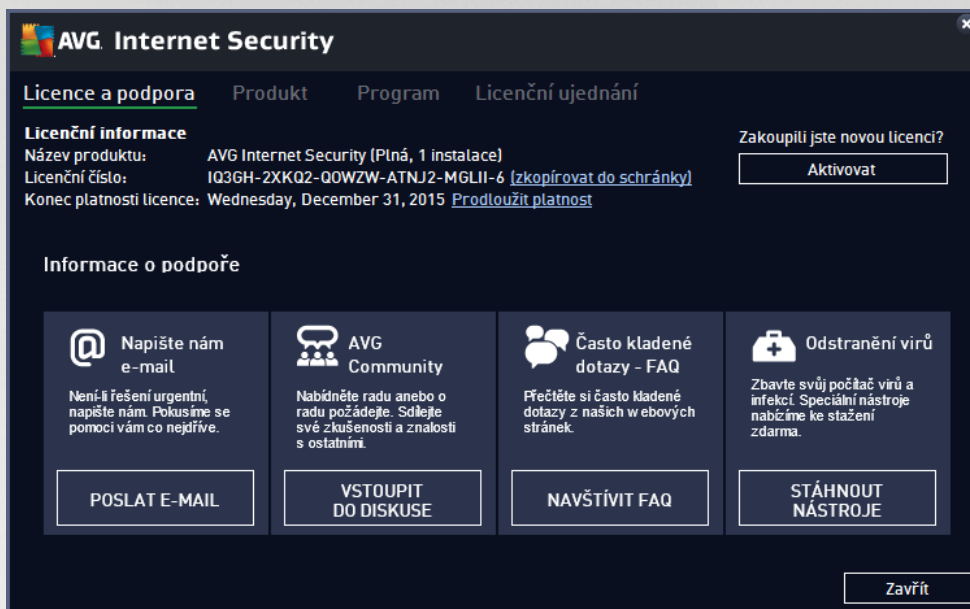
AVG. Internet Security

Licence a podpora Produkt Program Licenční ujednání

Licenční informace
Název produktu: AVG Internet Security (Plná, 1 instalace)
Licenční číslo: IQ3GH-2XKQ2-Q0WZW-ATNJ2-MGLII-6 (zkopírovat do schránky)
Konec platnosti licence: Wednesday, December 31, 2015 Prodloužit platnost

Zakoupili jste novou licenci?
Aktivovat

Informace o podpoře

Napište nám e-mail
Není-li řešení urgentní, napište nám. Pokusíme se pomoci vám co nejdříve.
POSLAT E-MAIL

AVG Community
Nabídněte radu anebo o radu požádejte. Sdílejte své zkušenosti a znalosti s ostatními.
VSTOUPIT DO DISKUSE

Často kladené dotazy - FAQ
Přečtěte si často kladené dotazy z našich w ebových stránek.
NAVŠTÍVIT FAQ

Odstranění virů
Zbavte svůj počítač virů a infekcí. Speciální nástroje nabízíme ke stažení zdarma.
STÁHNOUT NÁSTROJE

Zavřít